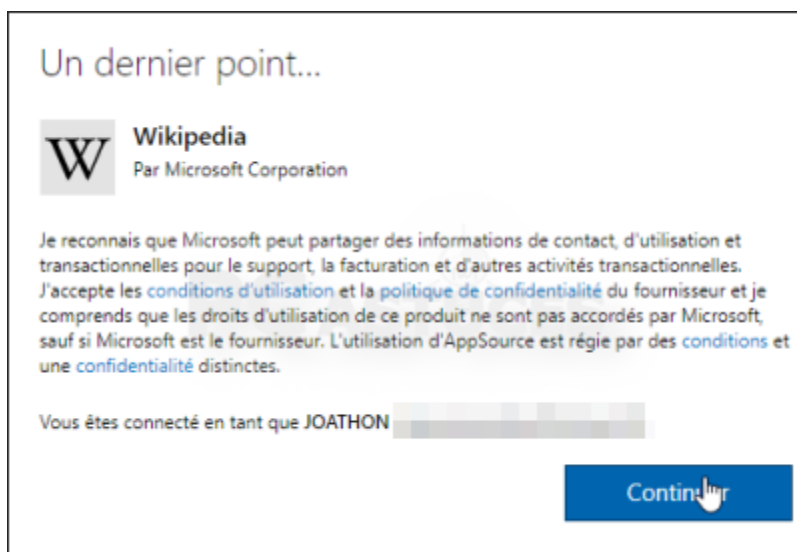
Un dernier point...

W

Wikipedia
Par Microsoft Corporation

Je reconnais que Microsoft peut partager des informations de contact, d'utilisation et transactionnelles pour le support, la facturation et d'autres activités transactionnelles. J'accepte les conditions d'utilisation et la politique de confidentialité du fournisseur et je comprends que les droits d'utilisation de ce produit ne sont pas accordés par Microsoft, sauf si Microsoft est le fournisseur. L'utilisation d'AppSource est régie par des conditions et une confidentialité distinctes.

Vous êtes connecté en tant que JOATHON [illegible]

Contin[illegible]r